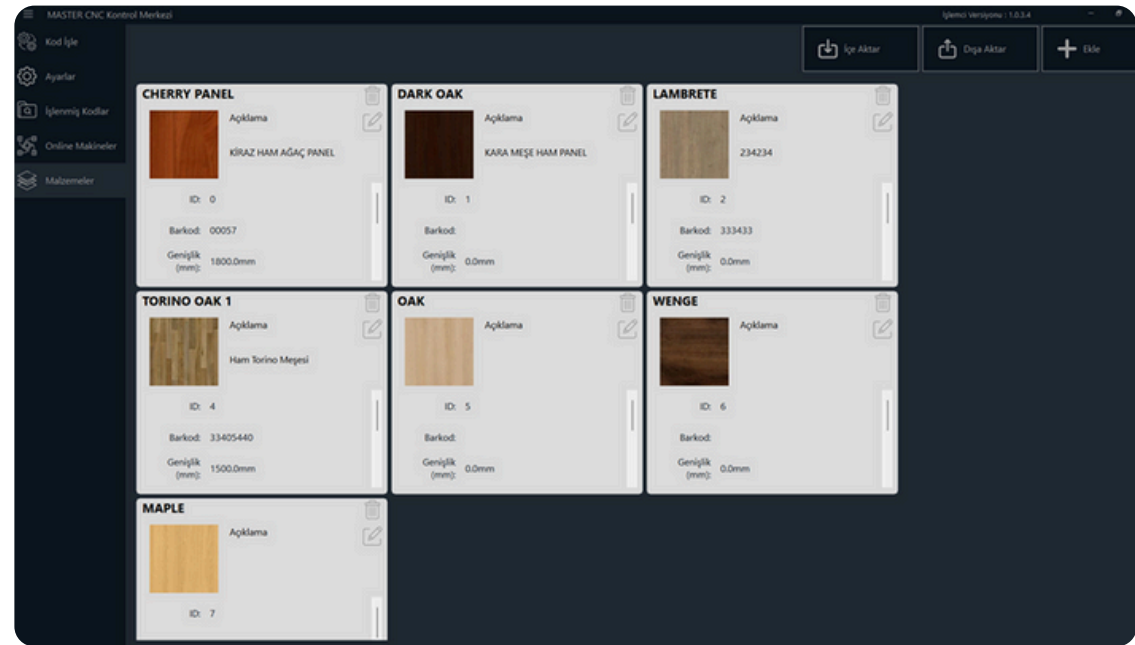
MASTER CNC Kontrol Merkezi

İşlemci Versiyonu : 1.0.3.4

Kod İşle
Ayarlar
İşlenmiş Kodlar
Online Makineler
Malzemeler

İçe Aktar
Dışa Aktar
Ekle

CHERRY PANEL
Açıklama
KİRAZ HAM AĞAÇ PANEL
ID: 0
Barkod: 00057
Genişlik (mm): 1800.0mm

DARK OAK
Açıklama
KARA MEŞE HAM PANEL
ID: 1
Barkod:
Genişlik (mm): 0.0mm

LAMBRETE
Açıklama
234234
ID: 2
Barkod: 333433
Genişlik (mm): 0.0mm

TORINO OAK 1
Açıklama
Ham Torino Meşesi
ID: 4
Barkod: 33405440
Genişlik (mm): 1500.0mm

OAK
Açıklama
ID: 5
Barkod:
Genişlik (mm): 0.0mm

WENGE
Açıklama
ID: 6
Barkod:
Genişlik (mm): 0.0mm

MAPLE
Açıklama
ID: 7